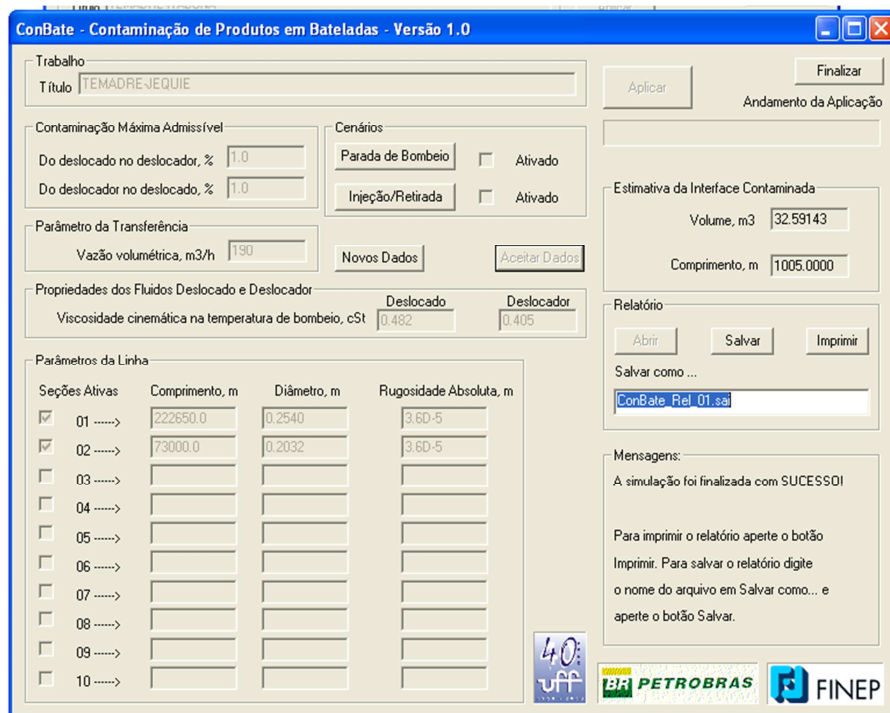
ConBate - Contaminação de Produtos em Bateladas - Versão 1.0

Trabalho
Título TEMADRE-JEQUIE

Aplicar
Finalizar
Andamento da Aplicação

Contaminação Máxima Admissível
Do deslocado no deslocador, % 1.0
Do deslocador no deslocado, % 1.0

Cenários
Parada de Bombeio Ativado
Injeção/Retirada Ativado

Parâmetro da Transferência
Vazão volumétrica, m3/h 190

Novos Dados
Aceitar Dados

Estimativa da Interface Contaminada
Volume, m3 32.59143
Comprimento, m 1005.0000

Propriedades dos Fluidos Deslocado e Deslocador
Deslocado
Deslocador
Viscosidade cinemática na temperatura de bombeio, cSt 0.482 0.405

Relatório
Abrir
Salvar
Imprimir
Salvar como ...
ConBate_Rel_01.sai

Parâmetros da Linha

| Seções Ativas | Comprimento, m | Diâmetro, m | Rugosidade Absoluta, m |
|---|---|---|---|
| 01 ------> | 222650.0 | 0.2540 | 3.6D-5 |
| 02 ------> | 73000.0 | 0.2032 | 3.6D-5 |
| 03 ------> | | | |
| 04 ------> | | | |
| 05 ------> | | | |
| 06 ------> | | | |
| 07 ------> | | | |
| 08 ------> | | | |
| 09 ------> | | | |
| 10 ------> | | | |

Mensagens:
A simulação foi finalizada com SUCESSO!

Para imprimir o relatório aperte o botão Imprimir. Para salvar o relatório digite o nome do arquivo em Salvar como... e aperte o botão Salvar.

40 uff
BR PETROBRAS
FINEP